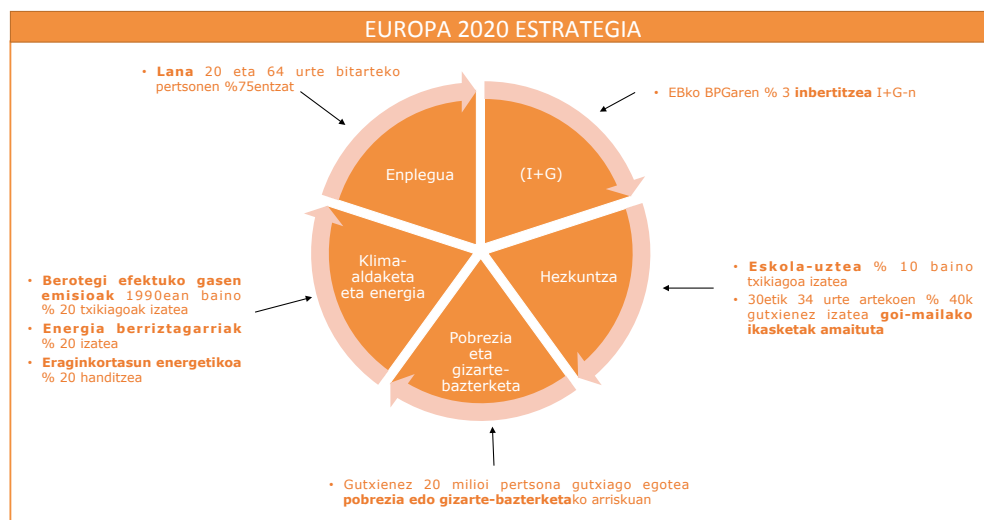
EUROPA 2020 ESTRATEGIA

• **Lana** 20 eta 64 urte bitarteko pertsonen %75entzat

• EBko BPGaren % 3 **inbertitzea** I+G-n

Enplegua

(I+G)

Klima-aldaketa eta energia

Hezkuntza

Pobrezia eta gizarte-bazterketa

• **Berotegi efektuko gasen emisioak** 1990ean baino % 20 txikiagoak izatea
• **Energia berriztagarriak** % 20 izatea
• **Eraginkortasun energetikoa** % 20 handitzea

• **Eskola-uztea** % 10 baino txikiagoa izatea
• 30etik 34 urte artekoen % 40k gutxienez izatea **goi-mailako ikasketak amaituta**

• Gutxienez 20 milioi pertsona gutxiago egotea **pobrezia edo gizarte-bazterketa**ko arriskuan